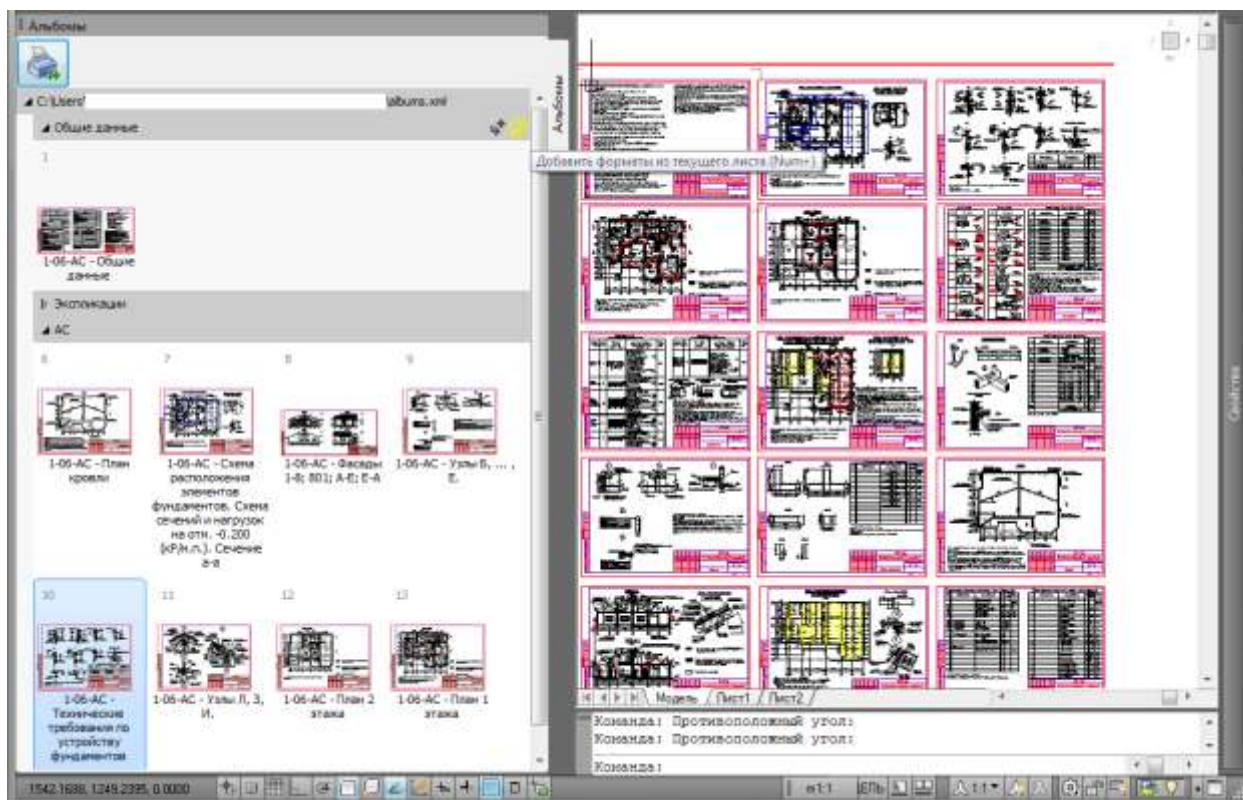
Альбомы

C:\Users\ albums.xml

Общие данные

Добавьте форматы из текущего листа (Num+)

1

1-06-АС - Общие данные

Экспликации

АС

6

7

8

9

1-06-АС - План кровли

1-06-АС - Схема расположения элементов фундаментов. Схема сечений и нагрузок на отм. -0.200 (кН/п.п.). Сечение а-а

1-06-АС - Фасады 1-8; 8Б1; А-Е; Е-А

1-06-АС - Узлы Б, ... , Е.

10

11

12

13

1-06-АС - Технические требования по устройству фундаментов

1-06-АС - Узлы Л, З, И.

1-06-АС - План 2 этажа

1-06-АС - План 1 этажа

Альбомы

Модель / Лист1 / Лист2

Команда: Противоположный угол:
Команда: Противоположный угол:

Команда:

1542.1688, 1249.2395, 0.0000

Свойства